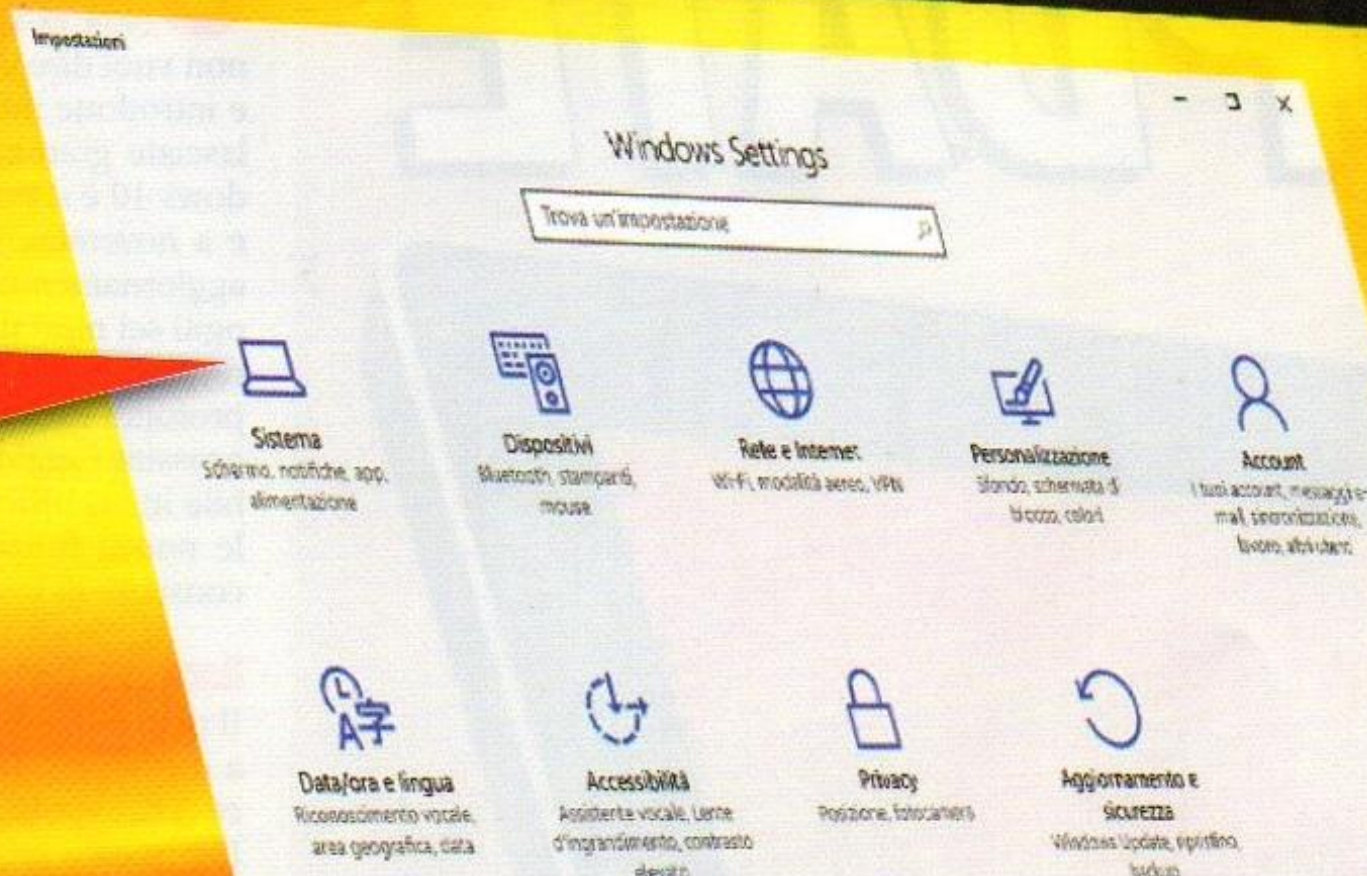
Impostazioni

Windows Settings

Trova un'impostazione

Sistema
Schermo, notifiche, app, alimentazione

Dispositivi
Bluetooth, stampanti, mouse

Rete e Internet
Wi-Fi, modalità aereo, VPN

Personalizzazione
Sfondo, schermata di blocco, colori

Account
I tuoi account, messaggi e-mail, sincronizzazione, lavoro, altri utenti

Data/ora e lingua
Riconoscimento vocale, area geografica, data

Accessibilità
Assistente vocale, Lente d'ingrandimento, contrasto elevato

Privacy
Posizione, fotocamera

Aggiornamento e sicurezza
Windows Update, ripristino, backup